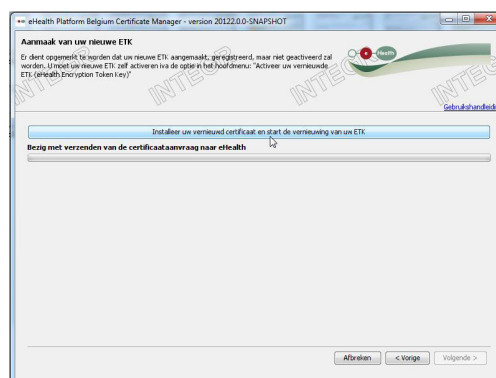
eHealth Platform Belgium Certificate Manager - version 20122.0.0-SNAPSHOT

Aanmaak van uw nieuwe ETK

Er dient opgemerkt te worden dat uw nieuwe ETK aangemaakt, geregistreerd, maar niet geactiveerd zal worden. U moet uw nieuwe ETK zelf activeren via de optie in het hoofdmenu: "Activeer uw vernieuwde ETK (eHealth Encryption Token Key)"

eHealth

INTEGO

INTEGO

INTEGO

INTEGO

INTEG

Gebruikshandleidi

Installeer uw vernieuwd certificaat en start de vernieuwing van uw ETK

Bezig met verzenden van de certificaataanvraag naar eHealth

Afbreken

< Vorige

Volgende >